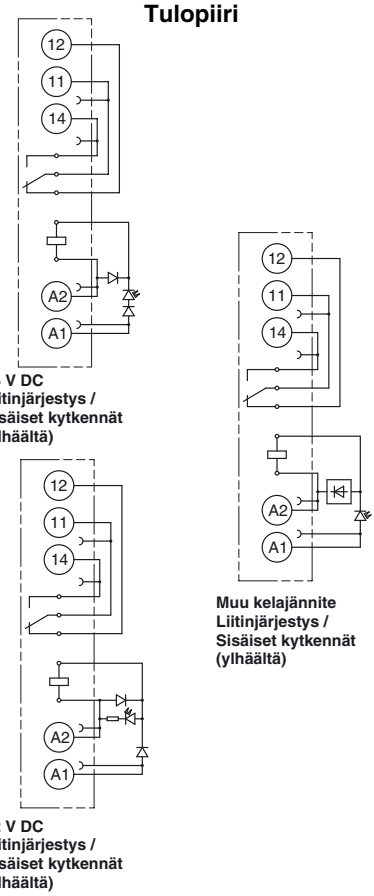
Tulopiiri

12
11
14
A2
A1

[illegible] V DC
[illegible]itinjärjestys /
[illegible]säiset kytkennät
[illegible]lhäältä)

12
11
14
A2
A1

Muu kelajännite
Liitinjärjestys /
Sisäiset kytkennät
(ylhäältä)

12
11
14
A2
A1

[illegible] V DC
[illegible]itinjärjestys /
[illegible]säiset kytkennät
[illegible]lhäältä)